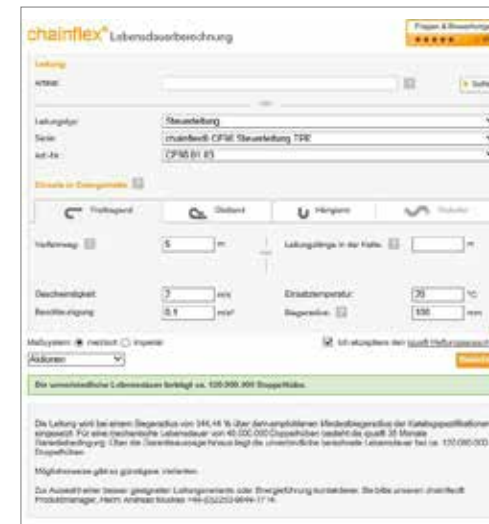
chainflex® Lebensdauerberechnung

Fragen & Bewertungen
★★★★★

Leitung

Artikel:

oder

Leitungstyp: Steuerleitung
Serie: chainflex® CF98 Steuerleitung TPE
Art.-Nr.: CF98.01.03

Einsatz in Energiekette

Freitragend | Gleitend | Hängend | Robotic

Verfahrweg: 5 m
Leitungslänge in der Kette: m

Geschwindigkeit: 7 m/s
Beschleunigung: 0,1 m/s²
Einsatztemperatur: 70 °C
Biegeradius: 100 mm

Maßsystem: metrisch imperial
Ich akzeptiere den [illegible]
Aktionen
Berechnen

Die voraussichtliche Lebensdauer beträgt ca. 100.000.000 Doppelhübe.

Die Leitung wird bei einem Biegeradius von 344,44 % über dem empfohlenen Mindestbiegeradius der Katalogspezifikationen eingesetzt. Für eine rechnerische Lebensdauer von 40.000.000 Doppelhüben besteht die igus® 36 Monate Garantieleistung. Über die Garantieaussage hinaus liegt die voraussichtliche berechnete Lebensdauer bei ca. 100.000.000 Doppelhüben.

Möglicherweise gibt es günstigere Varianten.

Zur Auswahl einer besser geeigneten Leitungsvariante oder Energieführung kontaktieren Sie bitte unseren chainflex® Produktmanager, Herrn Andreas Mucha: +49-2203-9649-7714.